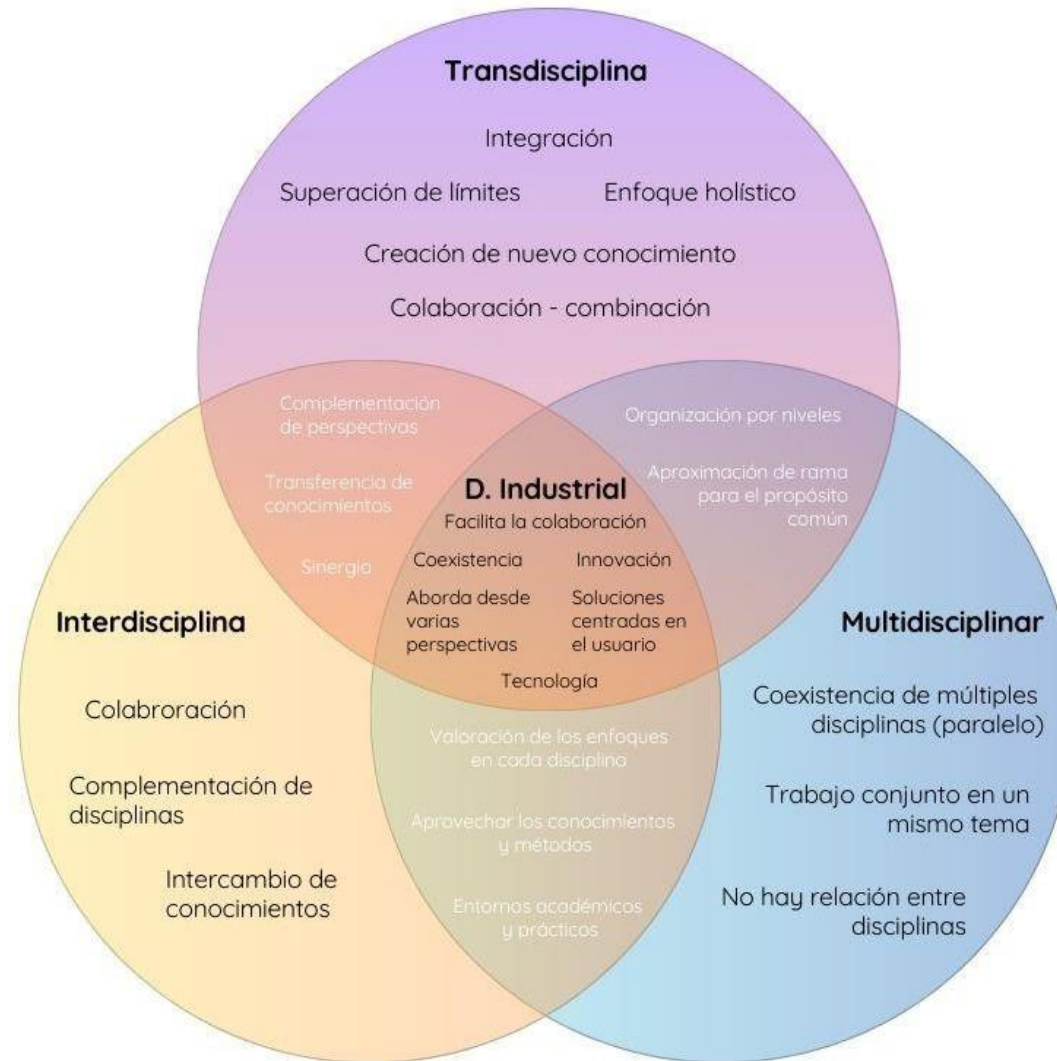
Transdisciplina

Integración

Superación de límites

Enfoque holístico

Creación de nuevo conocimiento

Colaboración - combinación

Complementación de perspectivas

Transferencia de conocimientos

Sinergia

Organización por niveles

Aproximación de rama para el propósito común

D. Industrial

Facilita la colaboración

Coexistencia

Innovación

Aborda desde varias perspectivas

Soluciones centradas en el usuario

Tecnología

Interdisciplina

Colabroración

Complementación de disciplinas

Intercambio de conocimientos

Valoración de los enfoques en cada disciplina

Aprovechar los conocimientos y métodos

Entornos académicos y prácticos

Multidisciplinar

Coexistencia de múltiples disciplinas (paralelo)

Trabajo conjunto en un mismo tema

No hay relación entre disciplinas